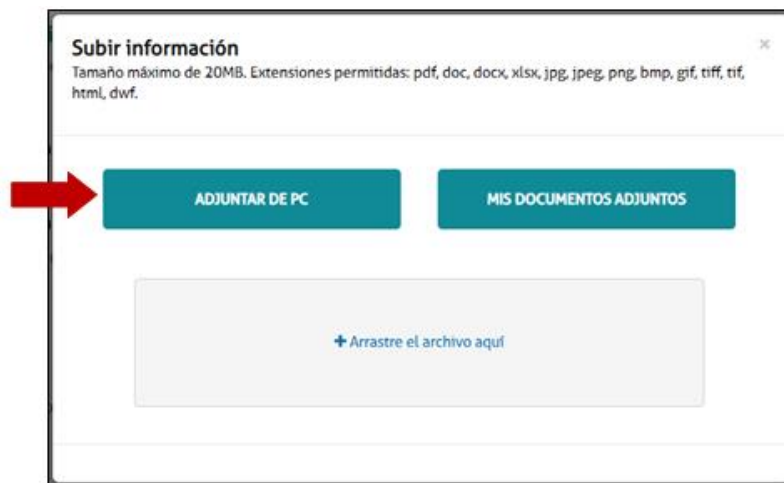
Subir información
Tamaño máximo de 20MB. Extensiones permitidas: pdf, doc, docx, xlsx, jpg, jpeg, png, bmp, gif, tiff, tif, html, dwf.

×

ADJUNTAR DE PC

MIS DOCUMENTOS ADJUNTOS

+ Arrastre el archivo aquí